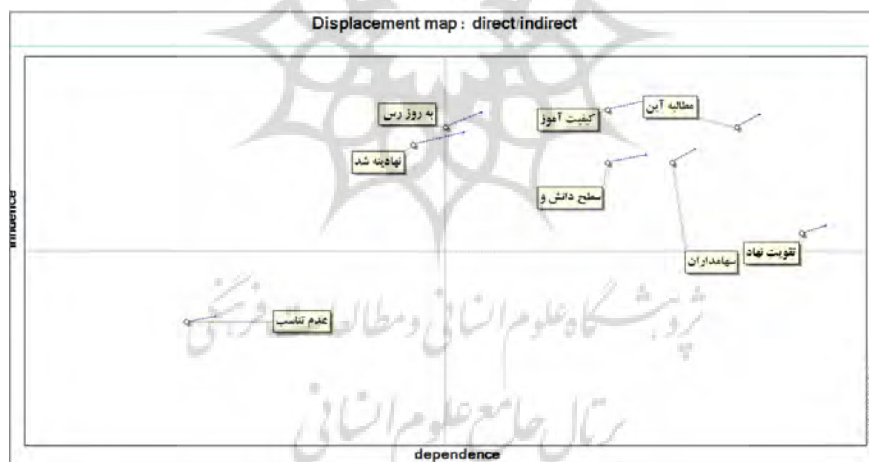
Displacement map : direct/indirect

influence

به روز رس

کیفیت آموز

مطالعه آین

نهادینه شد

سطح دانش و

تقویت نهاد

سهامداران

عدم تناسب

dependence

پژوهشگاه علوم انسانی و مطالعات فرهنگی

پرتال جامع علوم انسانی